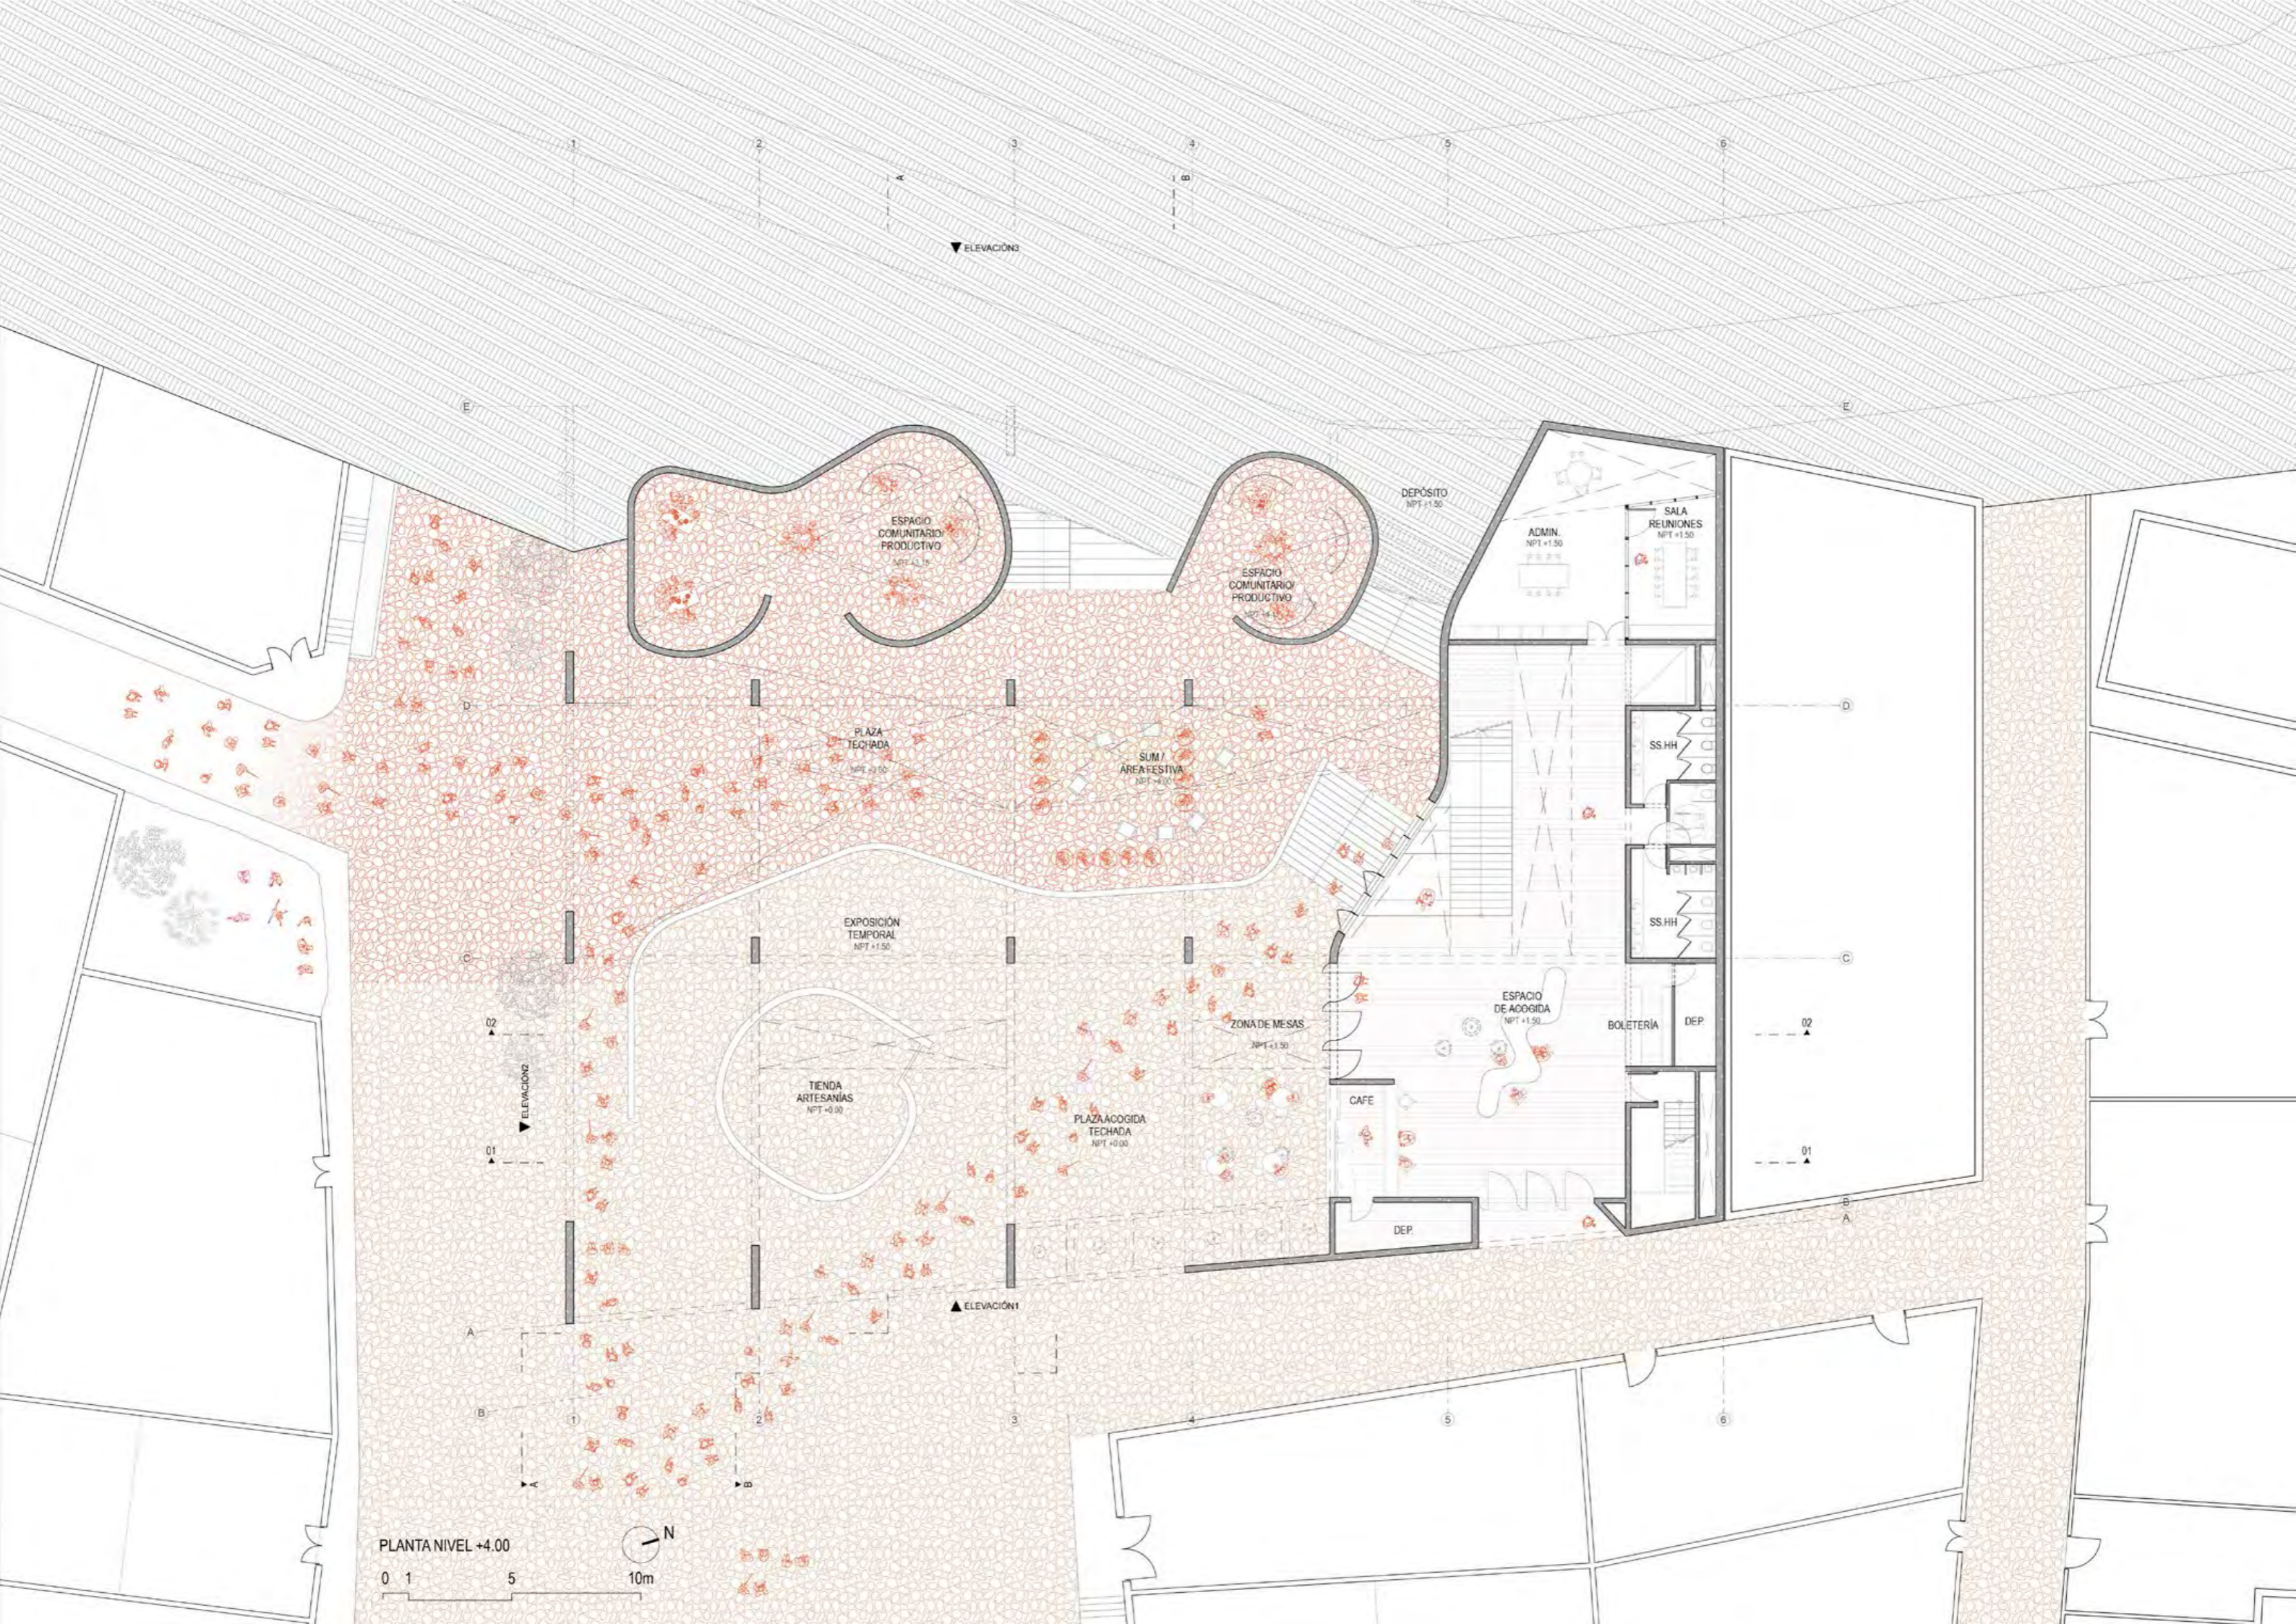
1
2
3
4
5
6
A
B
ELEVACIÓN3
E
E
ESPACIO COMUNITARIO/ PRODUCTIVO
NPT +1.50
ESPACIO COMUNITARIO/ PRODUCTIVO
NPT +1.50
DEPÓSITO
NPT +1.50
ADMIN.
NPT +1.50
SALA REUNIONES
NPT +1.50
D
D
PLAZA TECHADA
NPT +0.00
SUM / ÁREA FESTIVA
NPT +0.00
SS.HH
SS.HH
EXPOSICIÓN TEMPORAL
NPT +1.50
C
C
02
02
ELEVACIÓN2
ESPACIO DE ACOGIDA
NPT +1.50
ZONA DE MESAS
NPT +1.50
BOLETERÍA
DEP
TIENDA ARTESANÍAS
NPT +0.00
CAFÉ
PLAZA ACOGIDA TECHADA
NPT +0.00
01
01
DEP.
B
A
ELEVACIÓN1
A
B
1
2
3
4
5
6
A
B
PLANTA NIVEL +4.00
N
0 1 5 10m